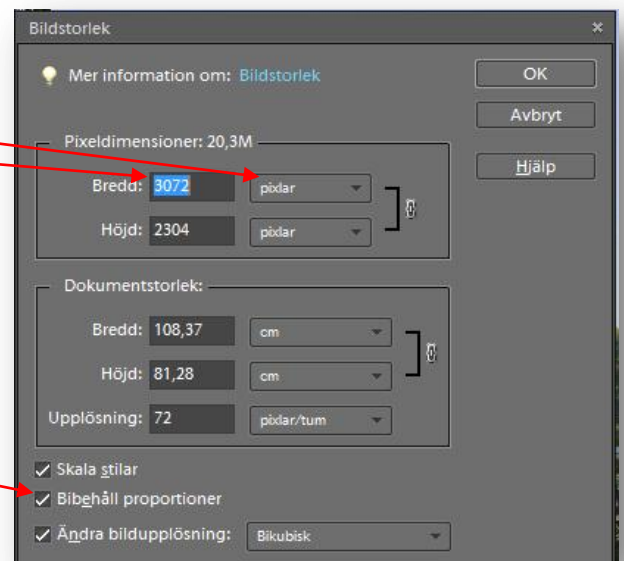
Bildstorlek

Mer information om: Bildstorlek

OK

Avbryt

Hjälp

Pixeldimensioner: 20,3M

Bredd: 3072 pixlar

Höjd: 2304 pixlar

Dokumentstorlek:

Bredd: 108,37 cm

Höjd: 81,28 cm

Upplösning: 72 pixlar/tum

Skala stilar

Bibehåll proportioner

Ändra bildupplösning: Bikubisk